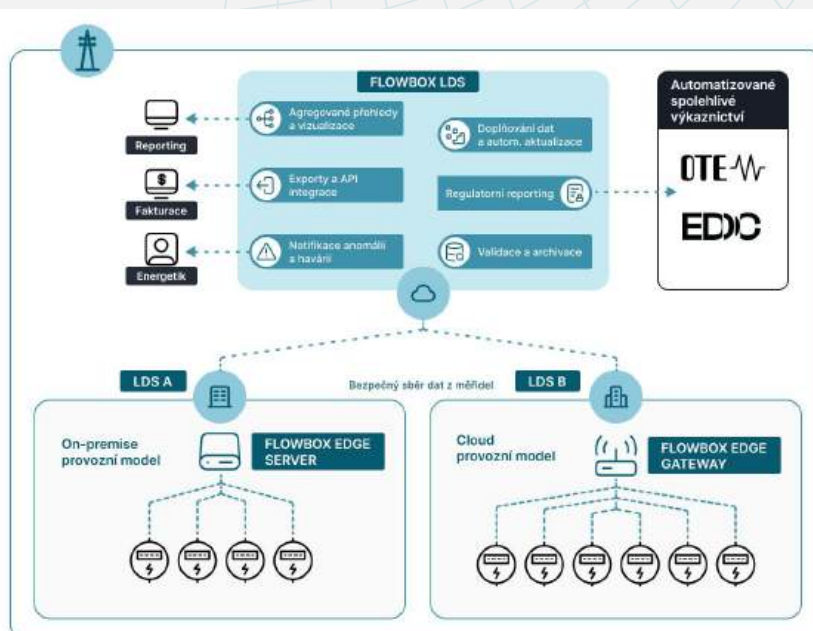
FLOWBOX LDS

Reporting

Agregované přehledy a vizualizace

Doplňování dat a autom. aktualizace

Fakturace

Exporty a API integrace

Regulatorní reporting

Energetik

Notifikace anomálií a havárií

Validace a archivace

Automatizované spolehlivé výkaznictví

OTE

EDC

LDS A

Bezpečný sběr dat z měřidel

LDS B

On-premise provozní model

FLOWBOX EDGE SERVER

Cloud provozní model

FLOWBOX EDGE GATEWAY